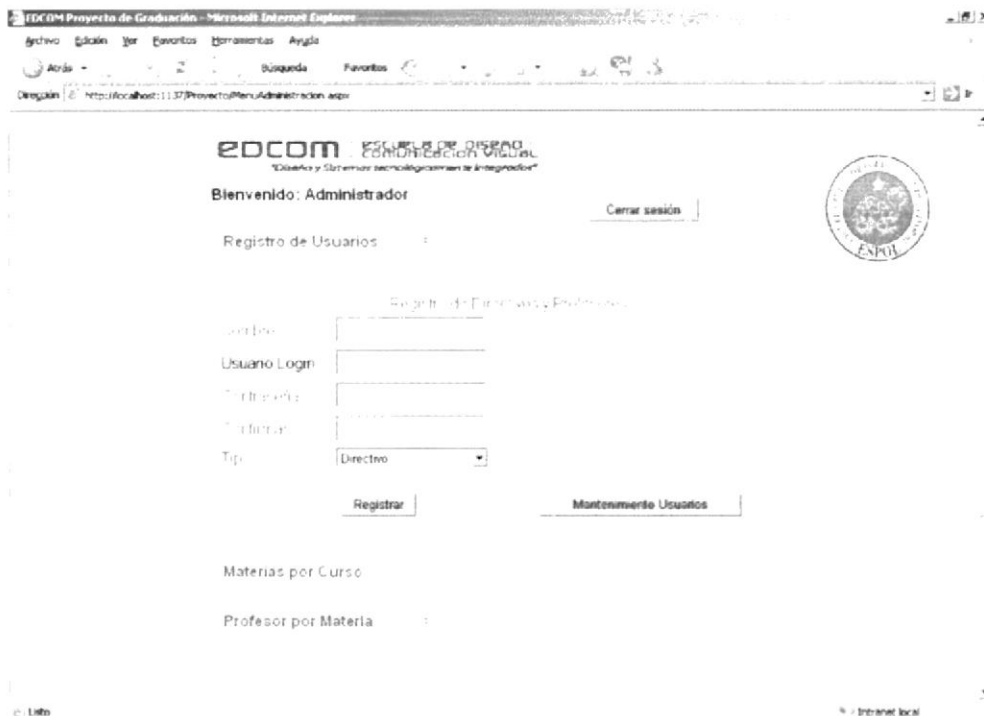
EDCOM Proyecto de Graduación - Microsoft Internet Explorer

Archivo Edición Ver Favoritos Herramientas Ayuda

Atrás Búsqueda Favoritos

Dirección http://localhost:1137/Proyecto/MenuAdministracion.aspx

EDCOM ESCUELA DE DISEÑO Y COMUNICACIÓN VISUAL
"Diseño y Sistemas tecnológicos en la integración"

ESPOL

Bienvenido: Administrador

Cerrar sesión

Registro de Usuarios

Registro de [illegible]

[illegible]

Usuario Login

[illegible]

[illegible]

Tip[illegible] Directivo

Registrar

Mantenimiento Usuarios

Materias por Curso

Profesor por Materia

Listo

Intranet local